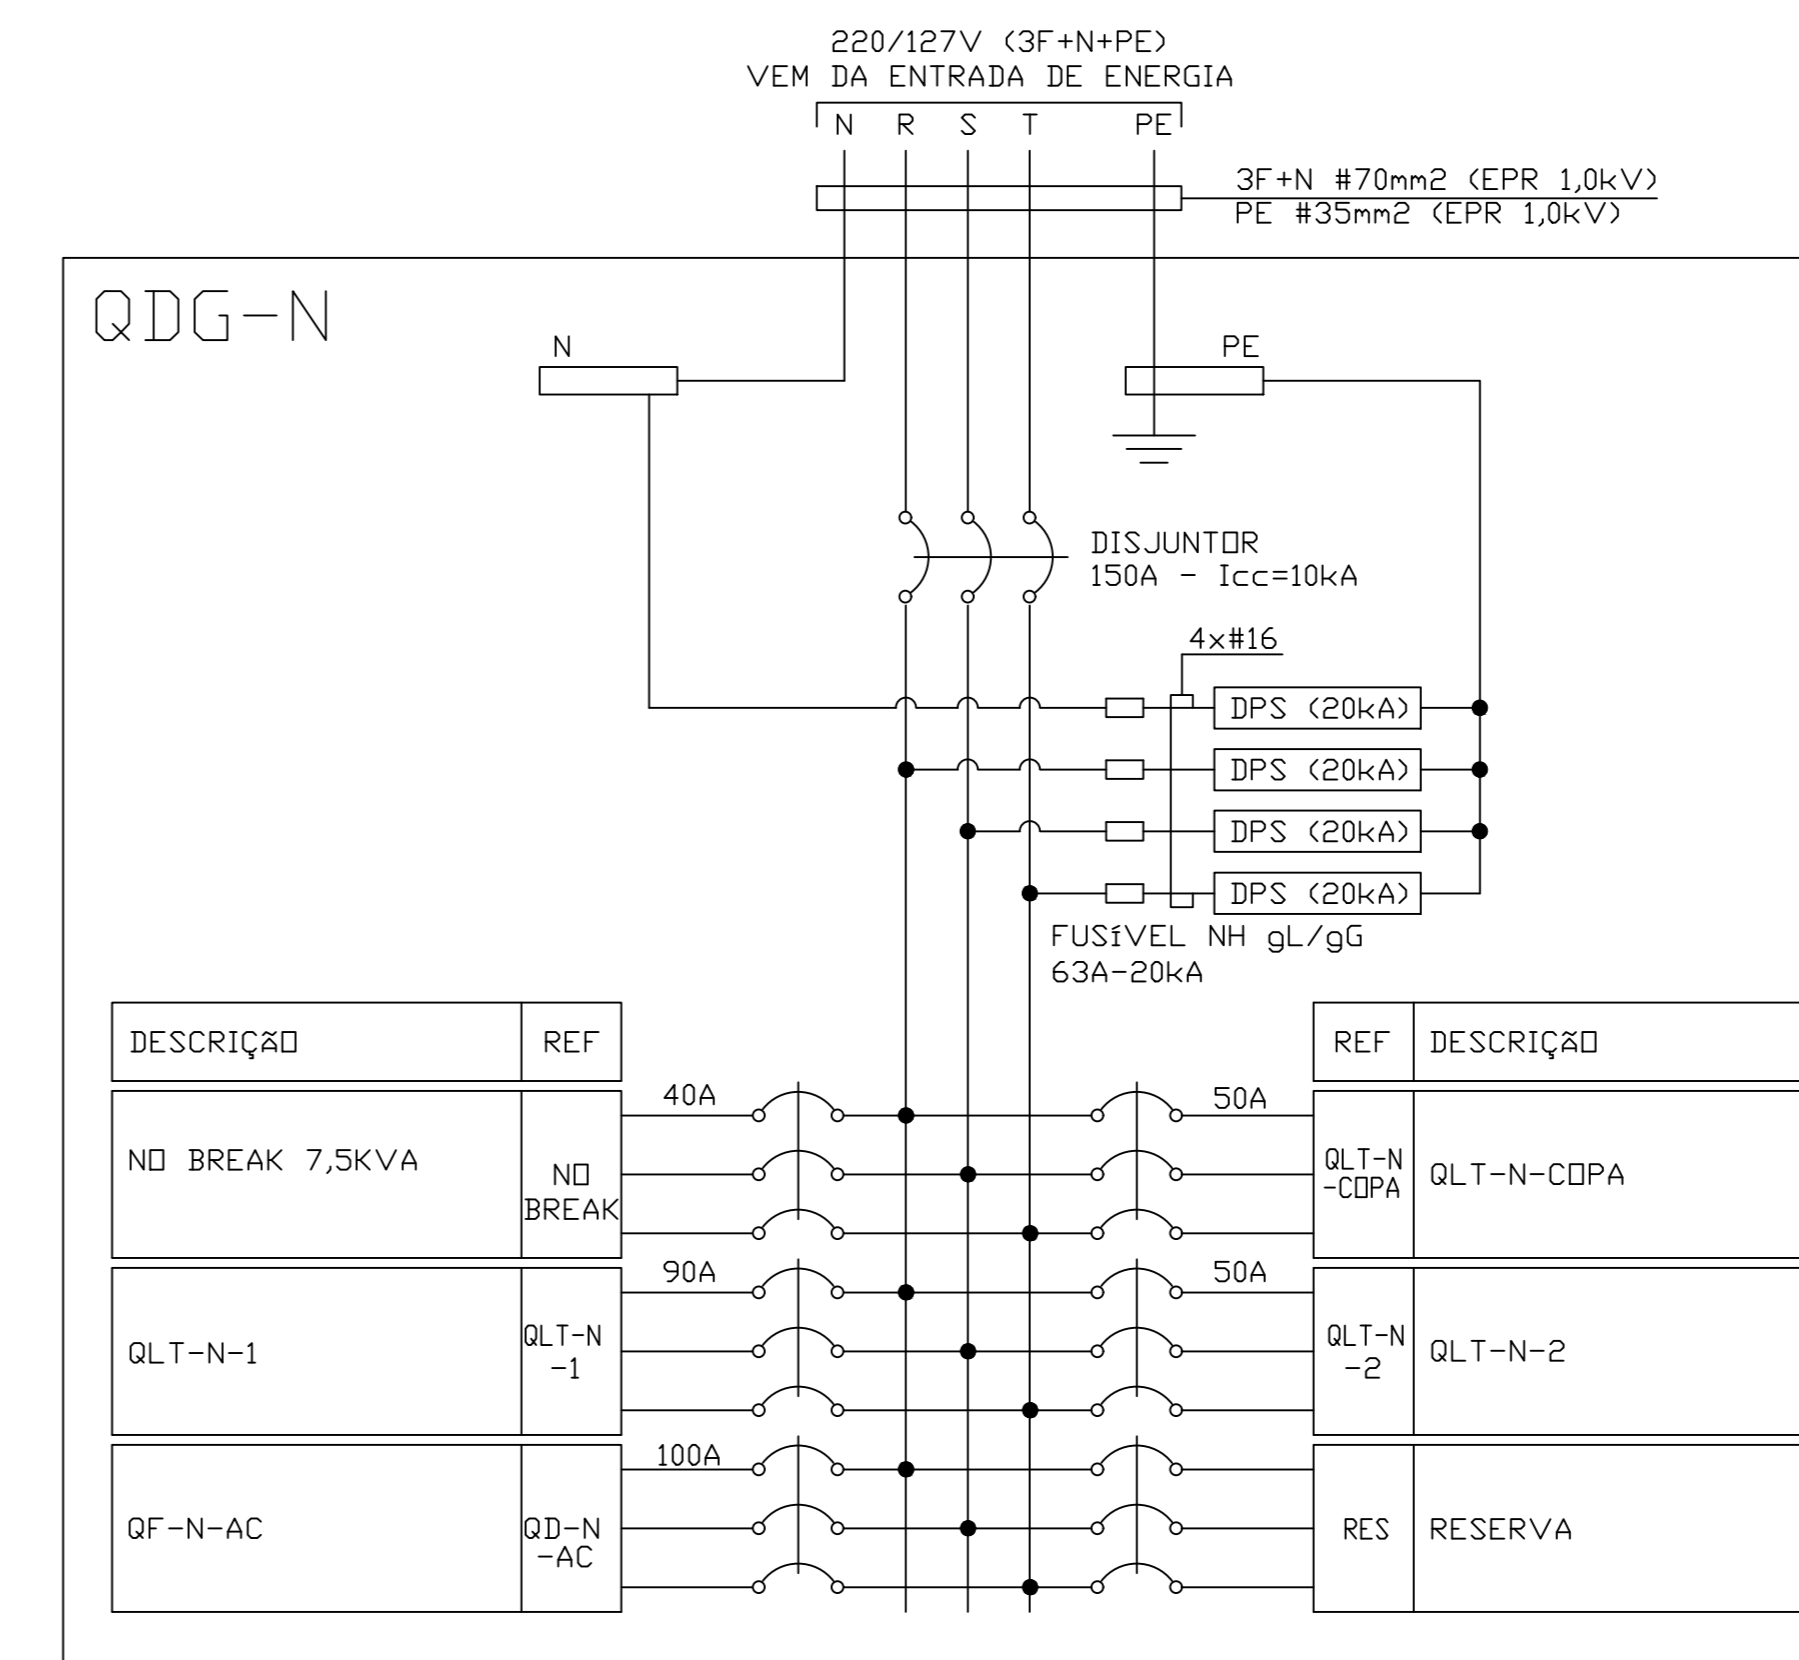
220/127V (3F+N+PE)
VEM DA ENTRADA DE ENERGIA
N R S T PE

3F+N #70mm2 (EPR 1,0kV)
PE #35mm2 (EPR 1,0kV)

QDG-N

N

PE

DISJUNTOR
150A - Icc=10kA

4x#16

DPS (20kA)
DPS (20kA)
DPS (20kA)
DPS (20kA)

FUSÍVEL NH gL/gG
63A-20kA

| DESCRIÇÃO | REF |
|---|---|
| NO BREAK 7,5KVA | NO BREAK |
| QLT-N-1 | QLT-N -1 |
| QF-N-AC | QD-N -AC |

40A
90A
100A
50A
50A

| REF | DESCRIÇÃO |
|---|---|
| QLT-N -COPA | QLT-N-COPA |
| QLT-N -2 | QLT-N-2 |
| RES | RESERVA |